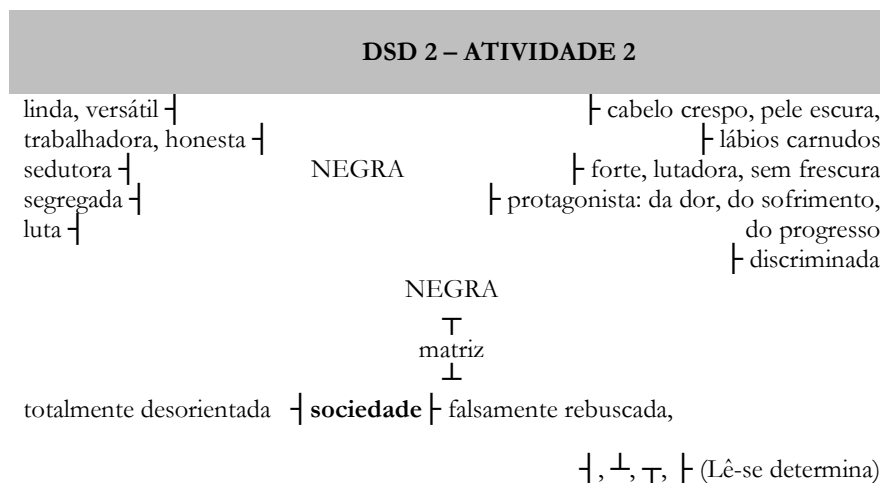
DSD 2 – ATIVIDADE 2

linda, versátil ┤
trabalhadora, honesta ┤
sedutora ┤
segregada ┤
luta ┤

NEGRA

├ cabelo crespo, pele escura,
├ lábios carnudos
├ forte, lutadora, sem frescura
├ protagonista: da dor, do sofrimento, do progresso
├ discriminada

NEGRA
┬
matriz
┴

totalmente desorientada ┤ **sociedade** ├ falsamente rebuscada,

┤, ┴, ┬, ├ (Lê-se determina)